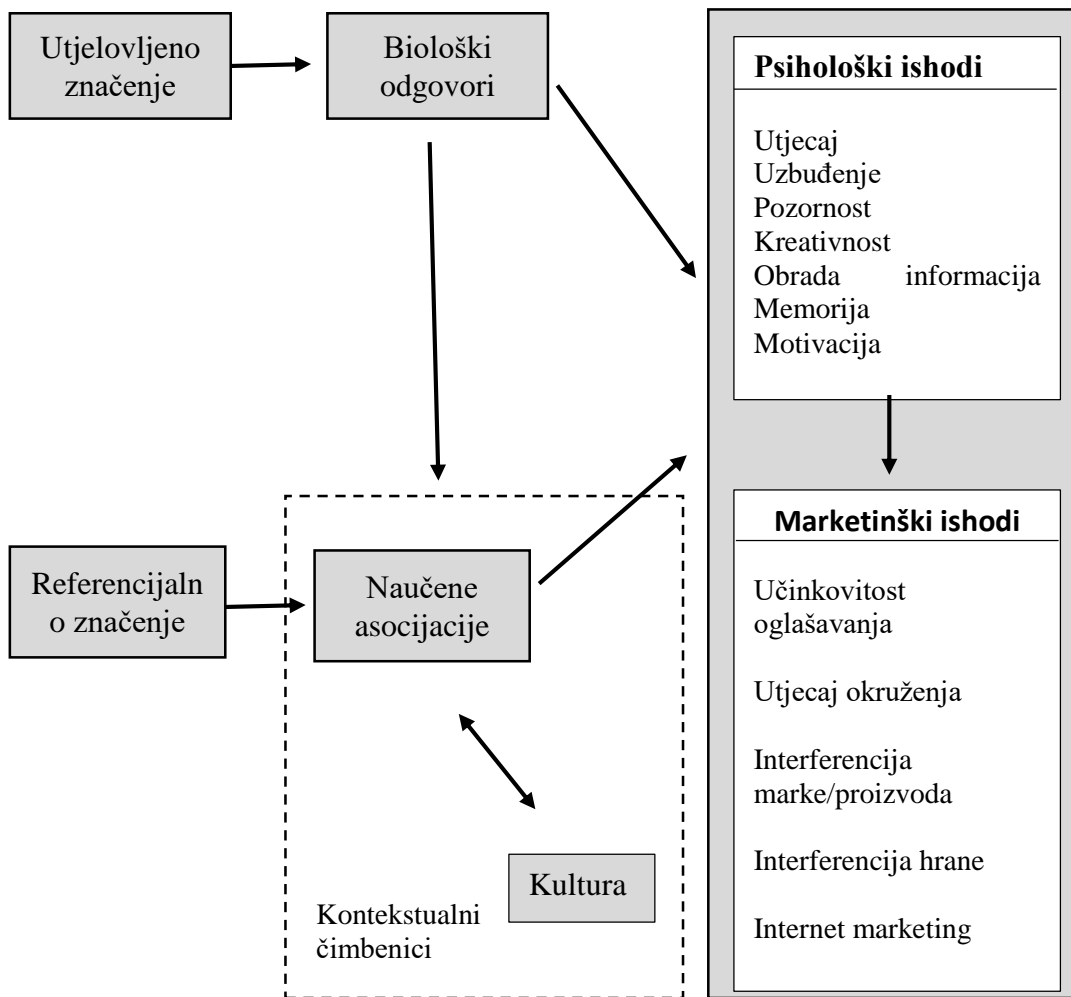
Utjelovljeno značenje

Biološki odgovori

Psihološki ishodi

Utjecaj
Uzbuđenje
Pozornost
Kreativnost
Obrada informacija
Memorija
Motivacija

Marketinški ishodi

Učinkovitost oglašavanja

Utjecaj okruženja

Interferencija marke/proizvoda

Interferencija hrane

Internet marketing

Referencijaln o značenje

Naučene asocijacije

Kultura

Kontekstualni čimbenici